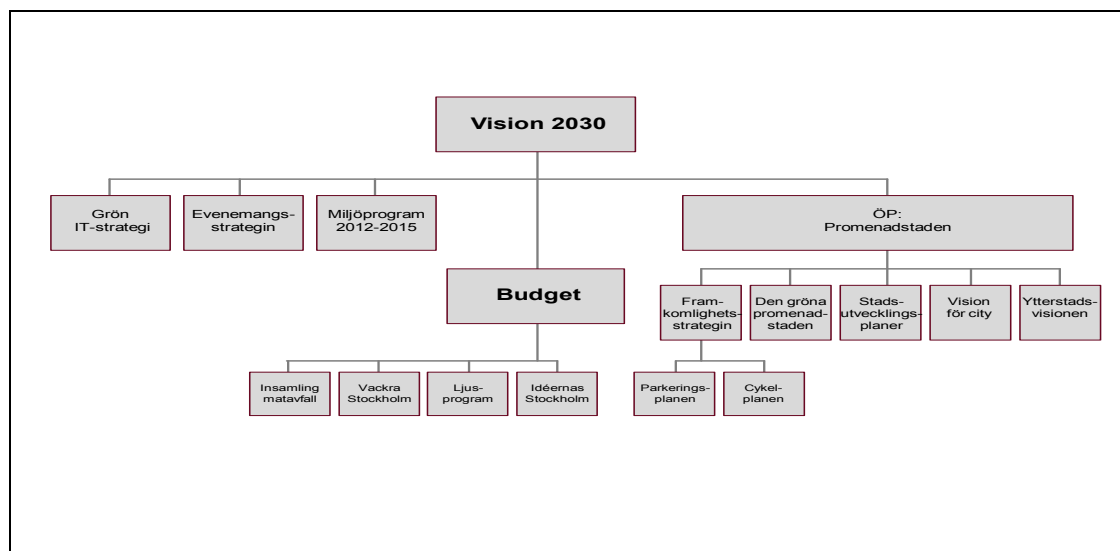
Vision 2030

Grön IT-strategi

Evenemangsstrategin

Miljöprogram 2012-2015

ÖP: Promenadstaden

Budget

Framkomlighetsstrategin

Den gröna promenadstaden

Stadsutvecklingsplaner

Vision för city

Ytterstadsvisionen

Insamling matavfall

Vackra Stockholm

Ljusprogram

Idéernas Stockholm

Parkeringsplanen

Cykelplanen